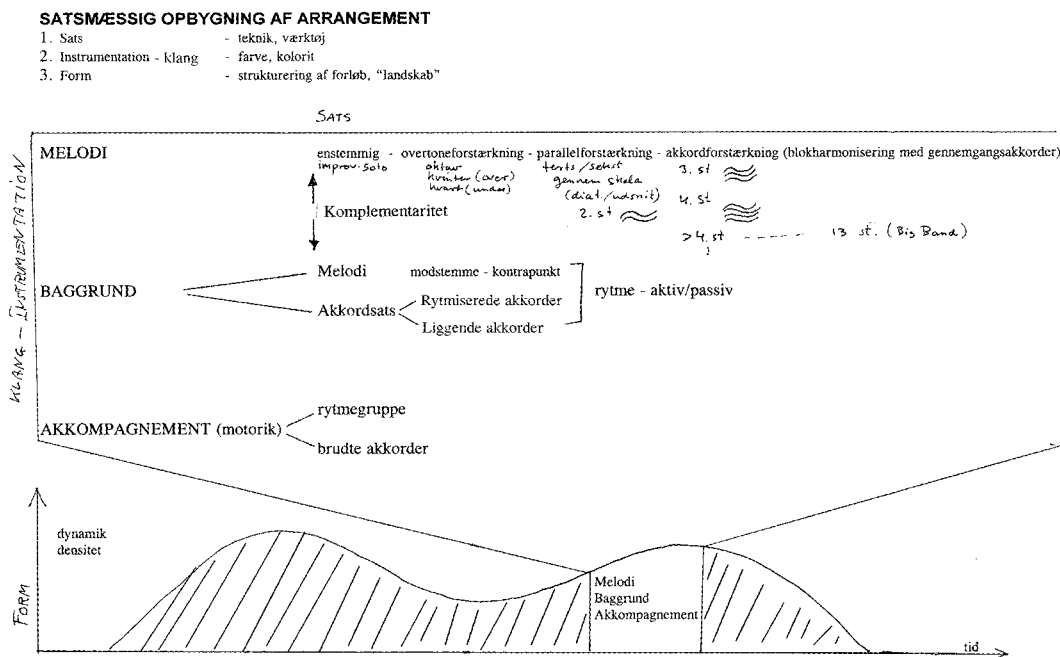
SATSMÆSSIG OPBYGNING AF ARRANGEMENT

1. Sats - teknik, værktøj
2. Instrumentation - klang - farve, kolorit
3. Form - strukturering af forløb, "landskab"

SATS

KLANG - INSTRUMENTATION

MELODI

enstemmig - overtoneforstærkning - parallelforstærkning - akkordforstærkning (blokharmonisering med gennemgangsakkorder)

improv. solo

oktav
kvinter (over)
kvart (under)

ters / sekst
gennem skala
(diat. / udsnit)

2. st

3. st

4. st

> 4. st - - - - 13 st. (Big Band)

Komplementaritet

BAGGRUND

Melodi modstemme - kontrapunkt

Akkordsats

Rytmiserede akkorder

Liggende akkorder

rytme - aktiv/passiv

AKKOMPAGNEMENT (motorik)

rytmegruppe

brudte akkorder

FORM

dynamik
densitet

Melodi
Baggrund
Akkompagnement

tid